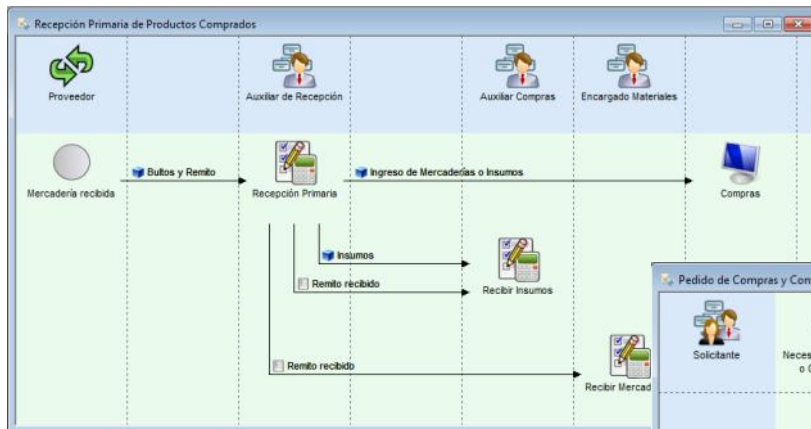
Recepción Primaria de Productos Comprados

Proveedor

Auxiliar de Recepción

Auxiliar Compras

Encargado Materiales

Mercadería recibida

Bultos y Remito

Recepción Primaria

Ingreso de Mercaderías o Insumos

Compras

Insumos

Remito recibido

Recibir Insumos

Remito recibido

Recibir Mercad

Pedido de Compras y Con

Solicitante

Neces
o C